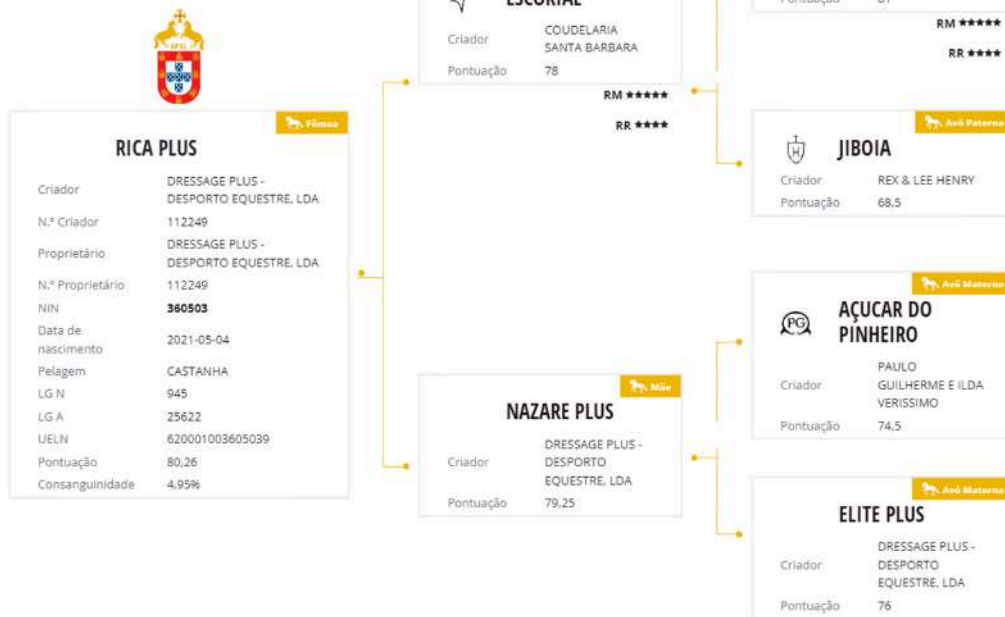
Filmea

RICA PLUS

| Criador | DRESSAGE PLUS - DESPORTO EQUESTRE, LDA |
|---|---|
| N.º Criador | 112249 |
| Proprietário | DRESSAGE PLUS - DESPORTO EQUESTRE, LDA |
| N.º Proprietário | 112249 |
| NIN | 360503 |
| Data de nascimento | 2021-05-04 |
| Pelagem | CASTANHA |
| LG N | 945 |
| LG A | 25622 |
| UELN | 620001003605039 |
| Pontuação | 80,26 |
| Consanguinidade | 4,95% |

ESCORIAL

| Criador | COUDELARIA SANTA BARBARA |
|---|---|
| Pontuação | 78 |

RM ★★★★★

RR ★★★★

Pontuação 67

RM ★★★★★

RR ★★★★

Avô Paterno

JIBOIA

| Criador | REX & LEE HENRY |
|---|---|
| Pontuação | 68,5 |

Mãe

NAZARE PLUS

| Criador | DRESSAGE PLUS - DESPORTO EQUESTRE, LDA |
|---|---|
| Pontuação | 79,25 |

Avô Materno

AÇUCAR DO PINHEIRO

| Criador | PAULO GUILHERME E ILDA VERISSIMO |
|---|---|
| Pontuação | 74,5 |

Avó Materna

ELITE PLUS

| Criador | DRESSAGE PLUS - DESPORTO EQUESTRE, LDA |
|---|---|
| Pontuação | 76 |